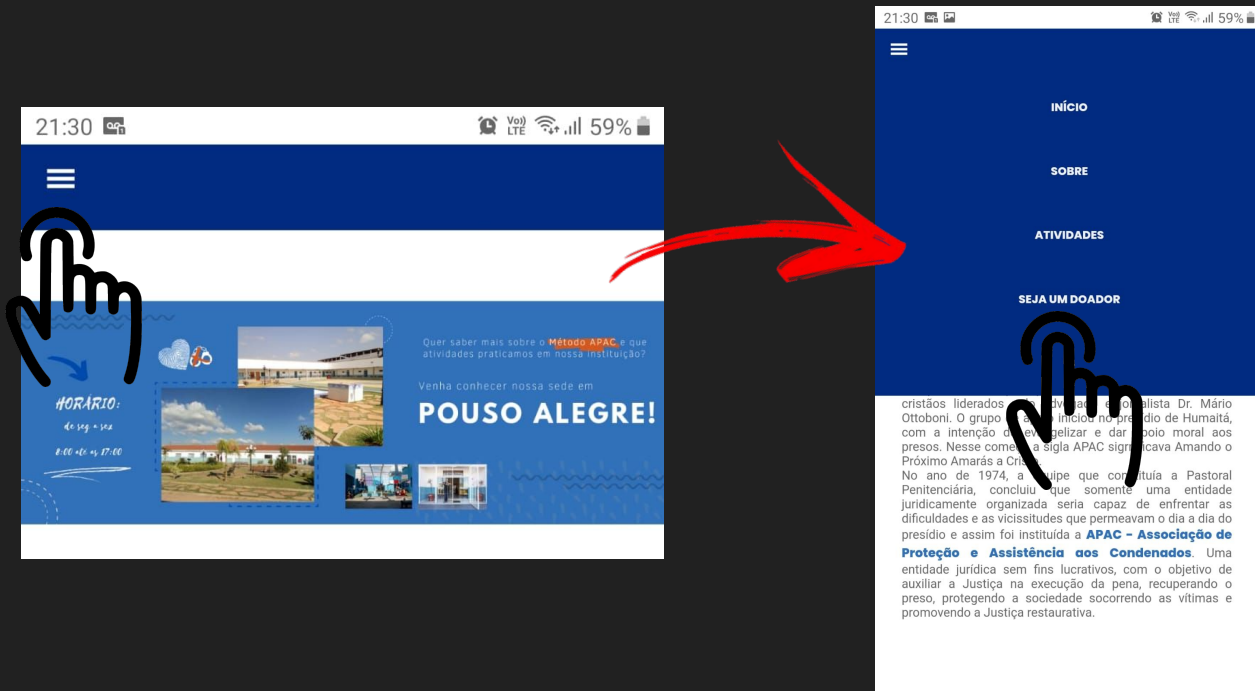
21:30 59%

Quer saber mais sobre o Método APAC, e que atividades praticamos em nossa instituição?

Venha conhecer nossa sede em

POUSO ALEGRE!

HORÁRIO:
de seg a sex
8:00 até as 17:00

21:30 59%

INÍCIO

SOBRE

ATIVIDADES

SEJA UM DOADOR

cristãos liderados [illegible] alista Dr. Mário Ottoboni. O grupo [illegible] iniciou no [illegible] dio de Humaitá, com a intenção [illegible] lizar e da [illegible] oio moral aos presos. Nesse com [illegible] sigla APAC significava Amando o Próximo Amarás a Cri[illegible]
No ano de 1974, a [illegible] uipe que constituía a Pastoral Penitenciária, concluiu que somente uma entidade juridicamente organizada seria capaz de enfrentar as dificuldades e as vicissitudes que permeavam o dia a dia do presídio e assim foi instituída a APAC - Associação de Proteção e Assistência aos Condenados. Uma entidade jurídica sem fins lucrativos, com o objetivo de auxiliar a Justiça na execução da pena, recuperando o preso, protegendo a sociedade socorrendo as vítimas e promovendo a Justiça restaurativa.